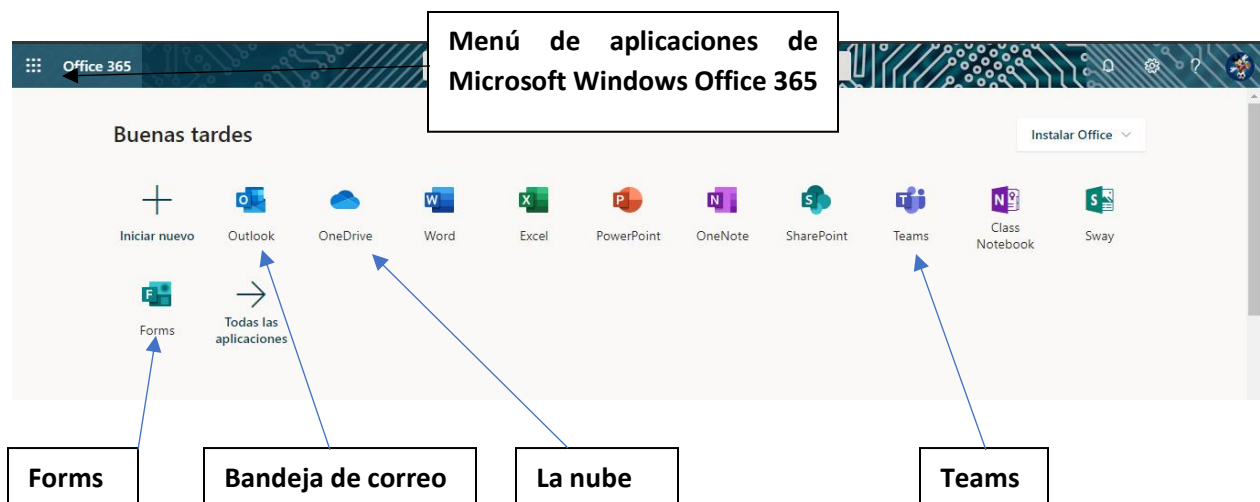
Office 365

Menú de aplicaciones de Microsoft Windows Office 365

Buenas tardes

Instalar Office

Iniciar nuevo
Outlook
OneDrive
Word
Excel
PowerPoint
OneNote
SharePoint
Teams
Class Notebook
Sway
Forms
Todas las aplicaciones

Forms

Bandeja de correo

La nube

Teams